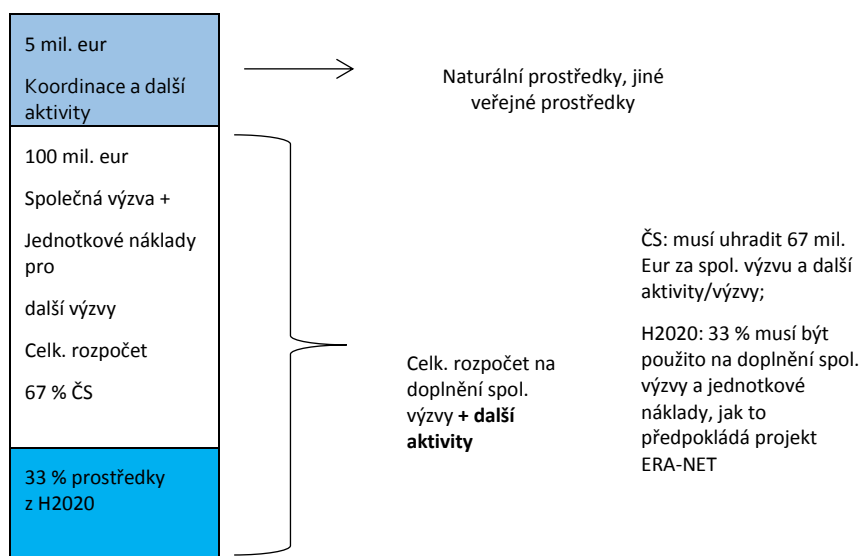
5 mil. eur

Koordinace a další aktivity

Naturální prostředky, jiné veřejné prostředky

100 mil. eur

Společná výzva +

Jednotkové náklady pro

další výzvy

Celk. rozpočet

67 % ČS

33 % prostředky z H2020

Celk. rozpočet na doplnění spol. výzvy **+ další aktivity**

ČS: musí uhradit 67 mil. Eur za spol. výzvu a další aktivity/výzvy;

H2020: 33 % musí být použito na doplnění spol. výzvy a jednotkové náklady, jak to předpokládá projekt ERA-NET